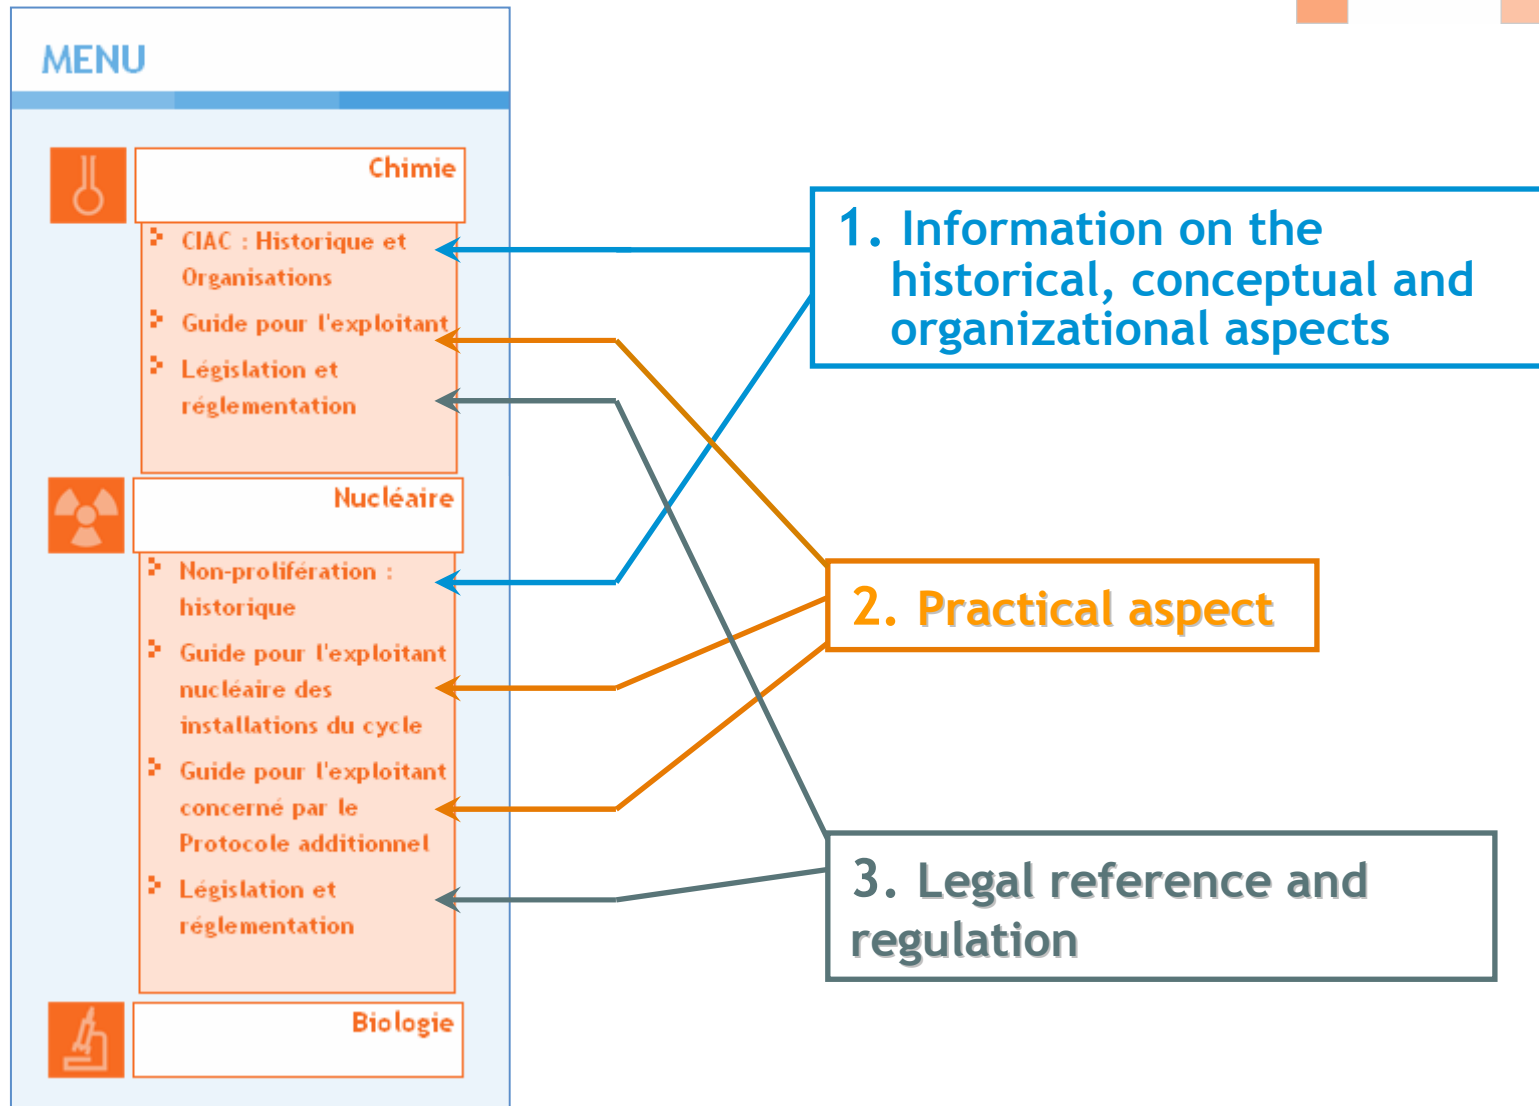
MENU

Chimie

CIAC : Historique et Organisations

Guide pour l'exploitant

Législation et réglementation

Nucléaire

Non-prolifération : historique

Guide pour l'exploitant nucléaire des installations du cycle

Guide pour l'exploitant concerné par le Protocole additionnel

Législation et réglementation

Biologie

1. Information on the historical, conceptual and organizational aspects

2. Practical aspect

3. Legal reference and regulation